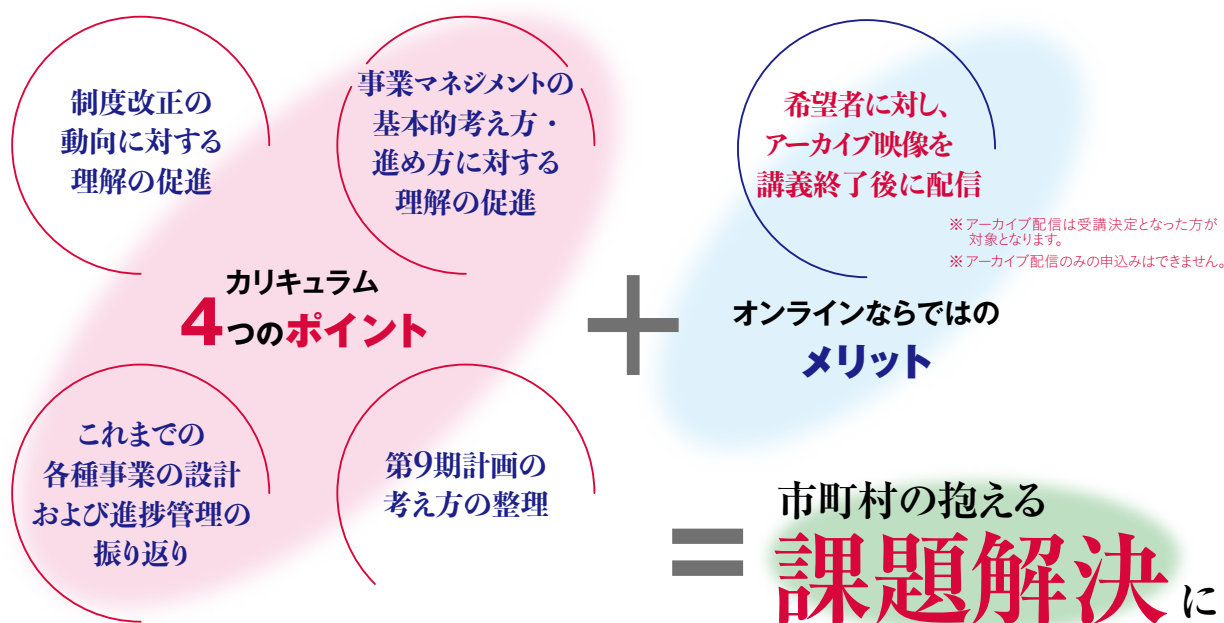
制度改正の動向に対する理解の促進

事業マネジメントの基本的考え方・進め方に対する理解の促進

カリキュラム
4つのポイント

これまでの各種事業の設計および進捗管理の振り返り

第9期計画の考え方の整理

＋

希望者に対し、アーカイブ映像を講義終了後に配信

※アーカイブ配信は受講決定となった方が対象となります。
※アーカイブ配信のみの申込みはできません。

オンラインならではの
メリット

＝

市町村の抱える
課題解決に